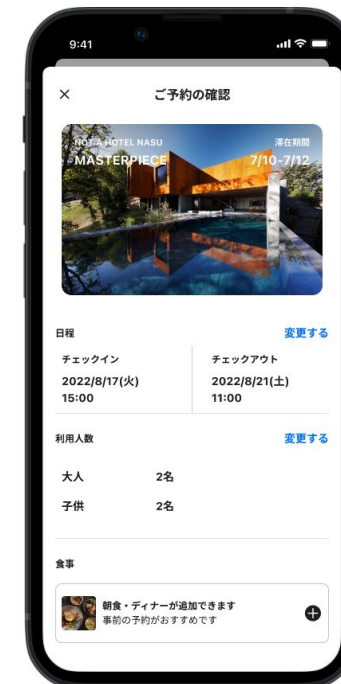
9:41

×

ご予約の確認

NOT A HOTEL NASU
MASTERPIECE

滞在期間
7/10-7/12

日程

変更する

チェックイン
2022/8/17(火)
15:00

チェックアウト
2022/8/21(土)
11:00

利用人数

変更する

| 大人 | 2名 |
|---|---|
| 子供 | 2名 |

食事

朝食・ディナーが追加できます
事前の予約がおすすめです